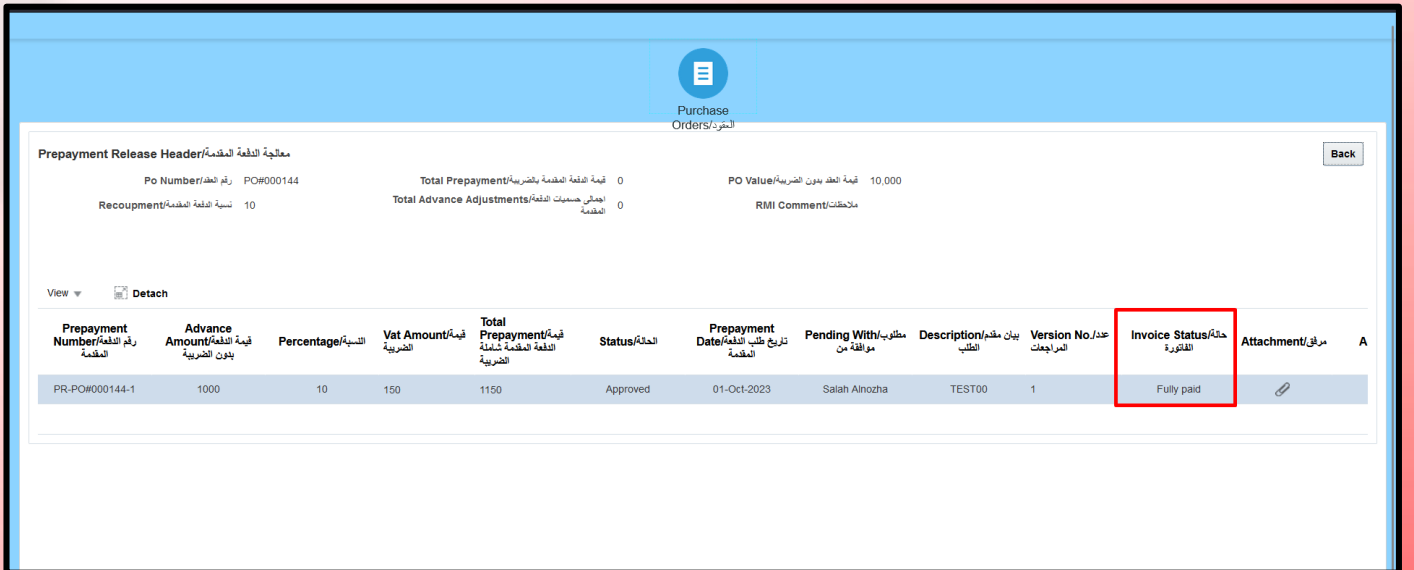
Purchase Orders/العقود

Prepayment Release Header/معالجة الدفعة المقدمة

Back

Po Number/رقم العقد PO#000144

Total Prepayment/قيمة الدفعة المقدمة بالضريبة 0

PO Value/قيمة العقد بدون الضريبة 10,000

Recoupment/نسبة الدفعة المقدمة 10

Total Advance Adjustments/اجمالي حسميات الدفعة المقدمة 0

RMI Comment/ملاحظات

View ▾ Detach

| Prepayment Number/رقم الدفعة المقدمة | Advance Amount/قيمة الدفعة بدون الضريبة | Percentage/النسبة | Vat Amount/قيمة الضريبة | Total Prepayment/قيمة الدفعة المقدمة شاملة الضريبة | Status/الحالة | Prepayment Date/تاريخ طلب الدفعة المقدمة | Pending With/مطلوب موافقة من | Description/بيان مقدم الطلب | Version No./عدد المراجعات | Invoice Status/حالة الفاتورة | Attachment/مرفق | A |
|---|---|---|---|---|---|---|---|---|---|---|---|---|
| PR-PO#000144-1 | 1000 | 10 | 150 | 1150 | Approved | 01-Oct-2023 | Salah Alnozha | TEST00 | 1 | Fully paid | | |